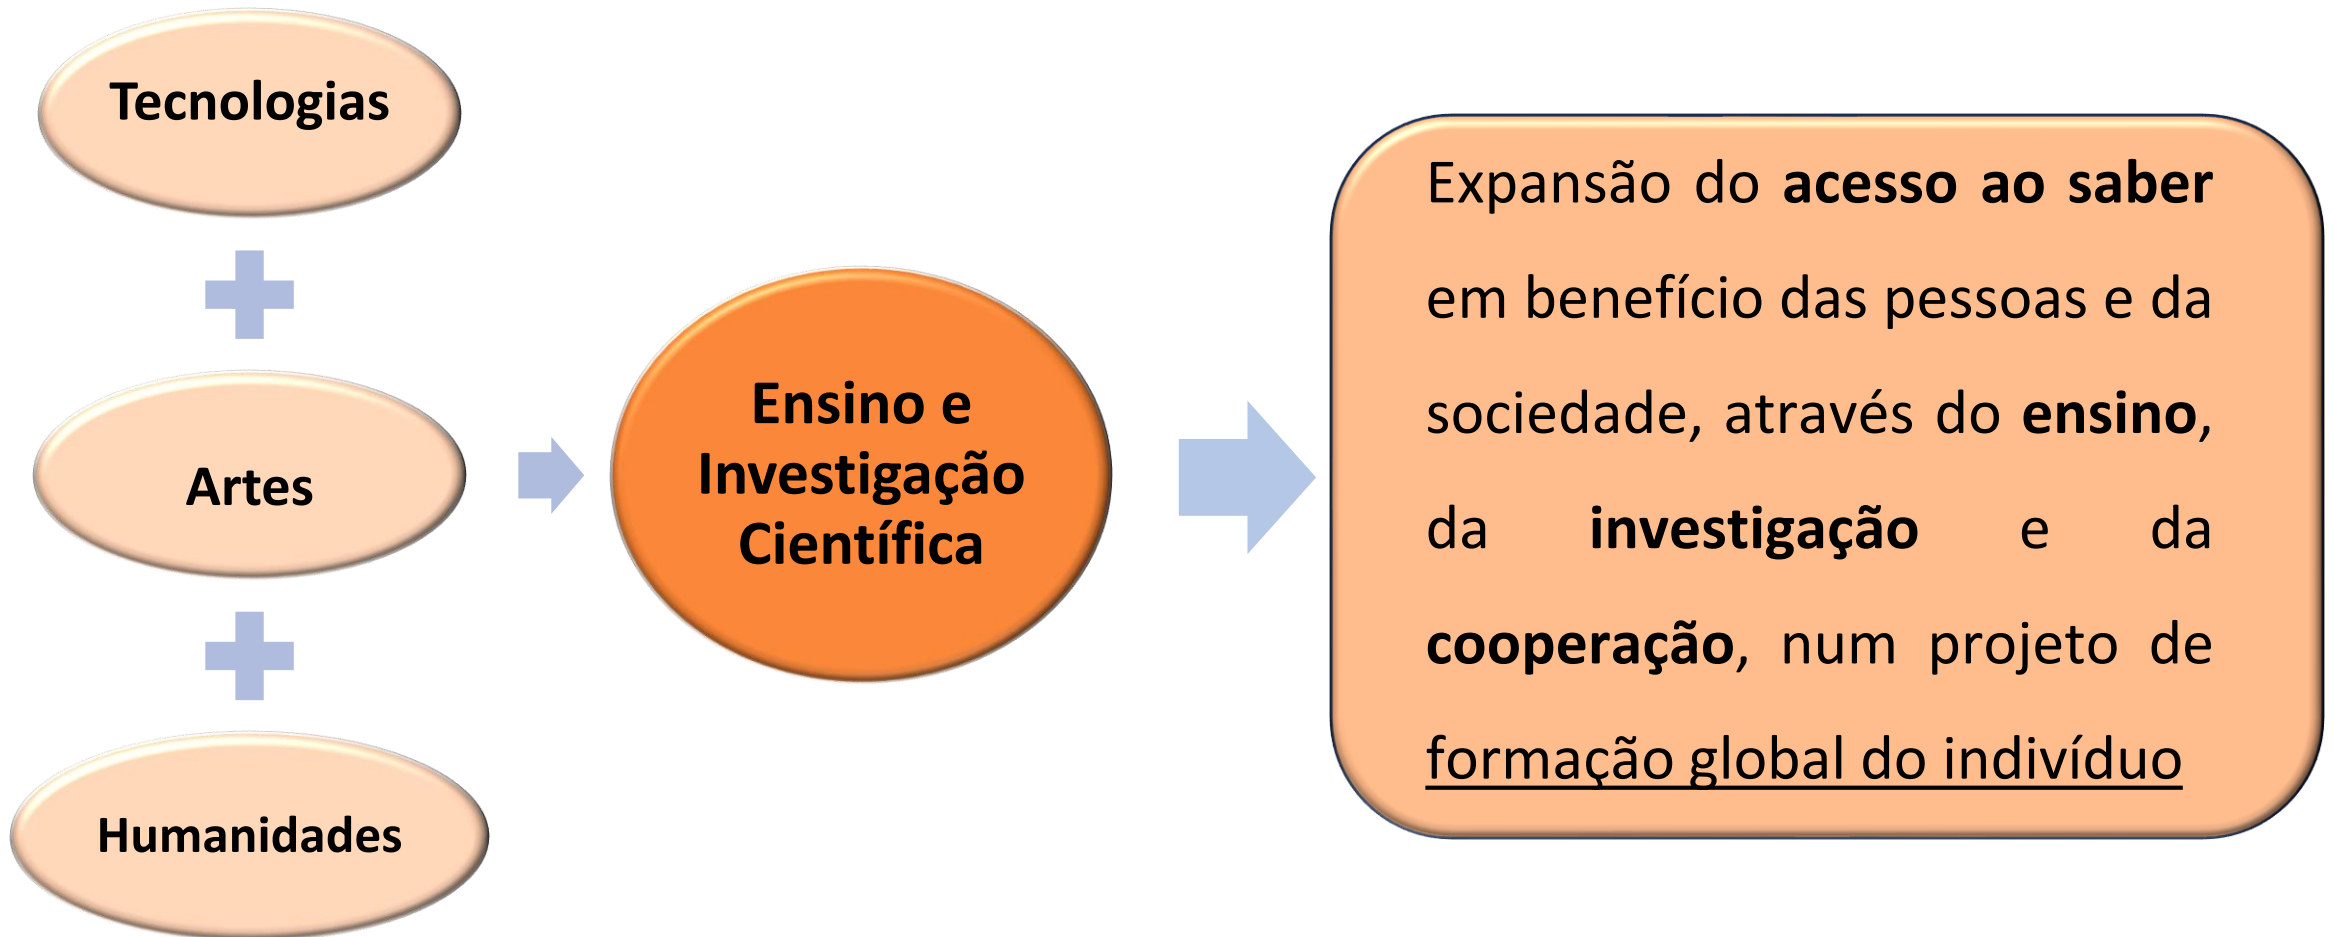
Tecnologias

Artes

Humanidades

Ensino e Investigação Científica

Expansão do **acesso ao saber** em benefício das pessoas e da sociedade, através do **ensino**, da **investigação** e da **cooperação**, num projeto de formação global do indivíduo